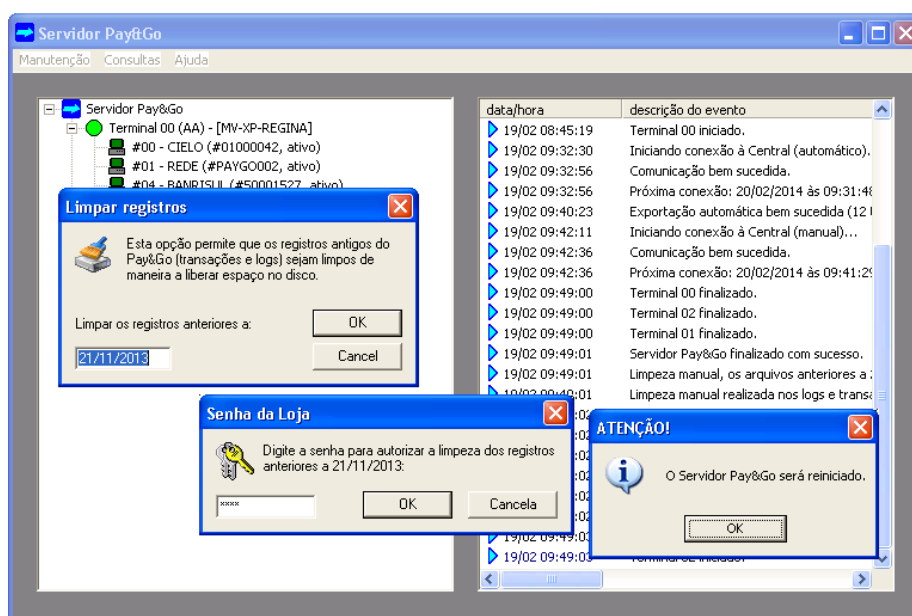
Servidor Pay&Go

Manutenção Consultas Ajuda

Servidor Pay&Go
Terminal 00 (AA) - [MV-XP-REGINA]
#00 - CIELO (#01000042, ativo)
#01 - REDE (#PAYGO002, ativo)
#04 - BANRISUL (#50001527, ativo)

| data/hora | descrição do evento |
|---|---|
| 19/02 08:45:19 | Terminal 00 iniciado. |
| 19/02 09:32:30 | Iniciando conexão à Central (automático). |
| 19/02 09:32:56 | Comunicação bem sucedida. |
| 19/02 09:32:56 | Próxima conexão: 20/02/2014 às 09:31:4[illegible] |
| 19/02 09:40:23 | Exportação automática bem sucedida (12 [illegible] |
| 19/02 09:42:11 | Iniciando conexão à Central (manual)... |
| 19/02 09:42:36 | Comunicação bem sucedida. |
| 19/02 09:42:36 | Próxima conexão: 20/02/2014 às 09:41:2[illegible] |
| 19/02 09:49:00 | Terminal 00 finalizado. |
| 19/02 09:49:00 | Terminal 02 finalizado. |
| 19/02 09:49:00 | Terminal 01 finalizado. |
| 19/02 09:49:01 | Servidor Pay&Go finalizado com sucesso. |
| 19/02 09:49:01 | Limpeza manual, os arquivos anteriores a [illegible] |
| 19/02 09:49:01 | Limpeza manual realizada nos logs e transa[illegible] |
| 19/02 09:49:03 | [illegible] |
| 19/02 09:49:03 | Terminal 02 iniciado. |

Limpar registros
Esta opção permite que os registros antigos do Pay&Go (transações e logs) sejam limpos de maneira a liberar espaço no disco.
Limpar os registros anteriores a:
21/11/2013
OK
Cancel

Senha da Loja
Digite a senha para autorizar a limpeza dos registros anteriores a 21/11/2013:
****
OK
Cancela

ATENÇÃO!
O Servidor Pay&Go será reiniciado.
OK